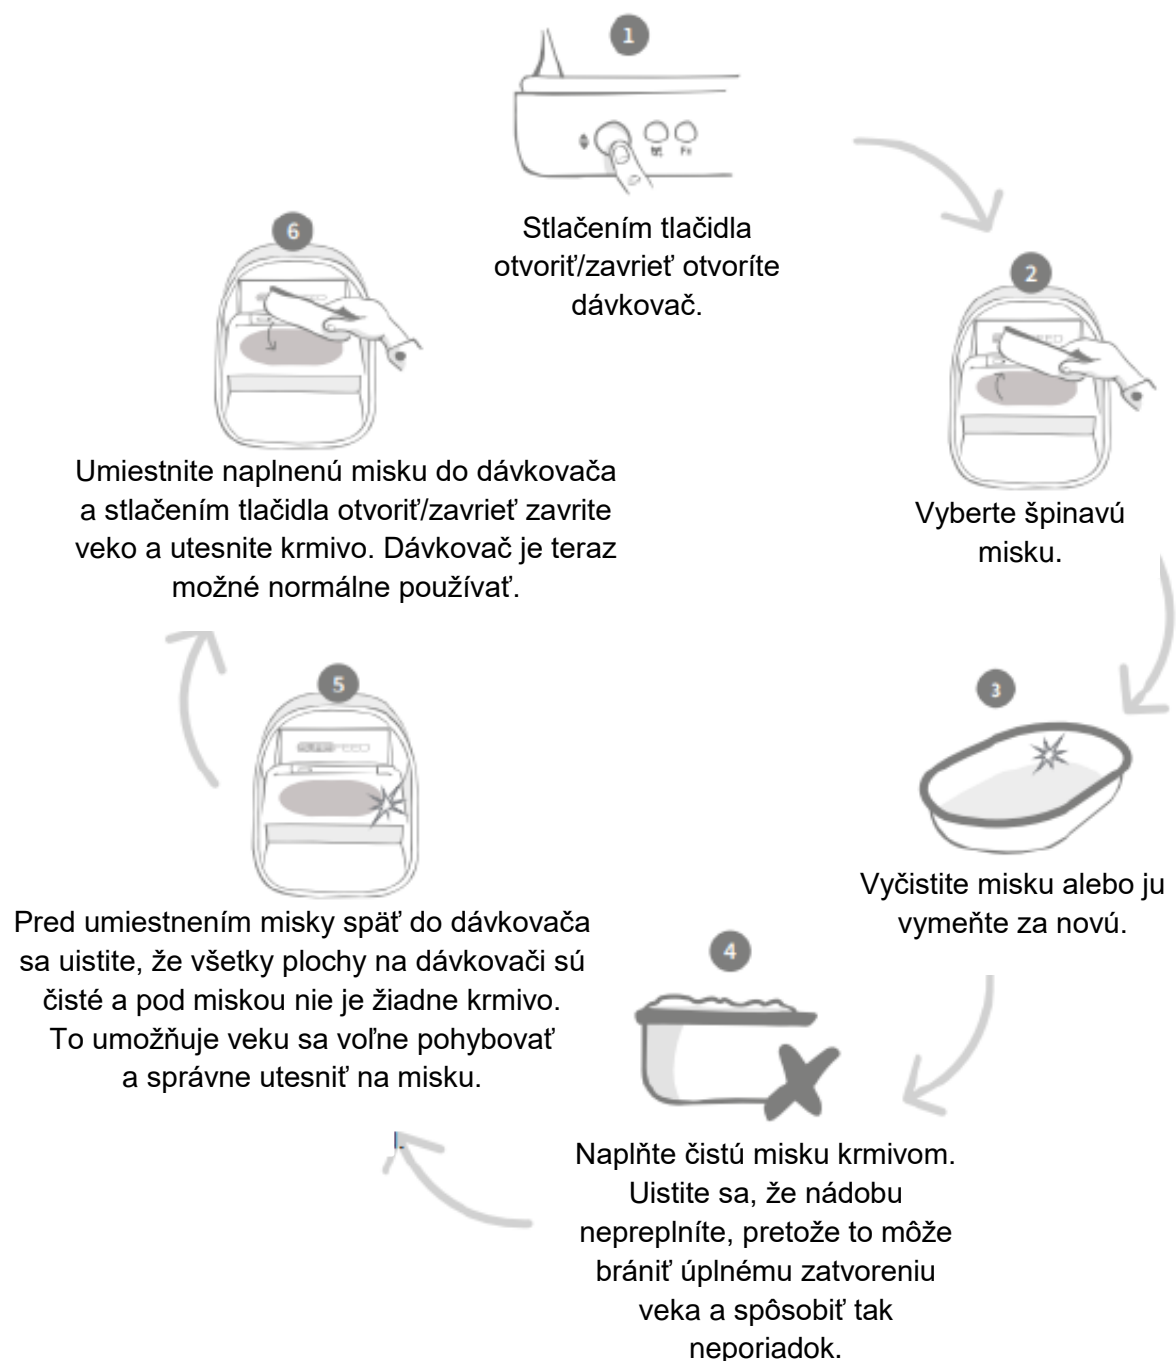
1

Stlačením tlačidla otvoriť/zavrieť otvoríte dávkovač.

2

Vyberte špinavú misku.

3

Vyčistite misku alebo ju vymeňte za novú.

4

Naplňte čistú misku krmivom. Uistite sa, že nádobu nepreplníte, pretože to môže brániť úplnému zatvoreniu veka a spôsobiť tak neporiadok.

5

Pred umiestnením misky späť do dávkovača sa uistite, že všetky plochy na dávkovači sú čisté a pod miskou nie je žiadne krmivo. To umožňuje veku sa voľne pohybovať a správne utesniť na misku.

6

Umiestnite naplnenú misku do dávkovača a stlačením tlačidla otvoriť/zavrieť zavrite veko a utesnite krmivo. Dávkovač je teraz možné normálne používať.